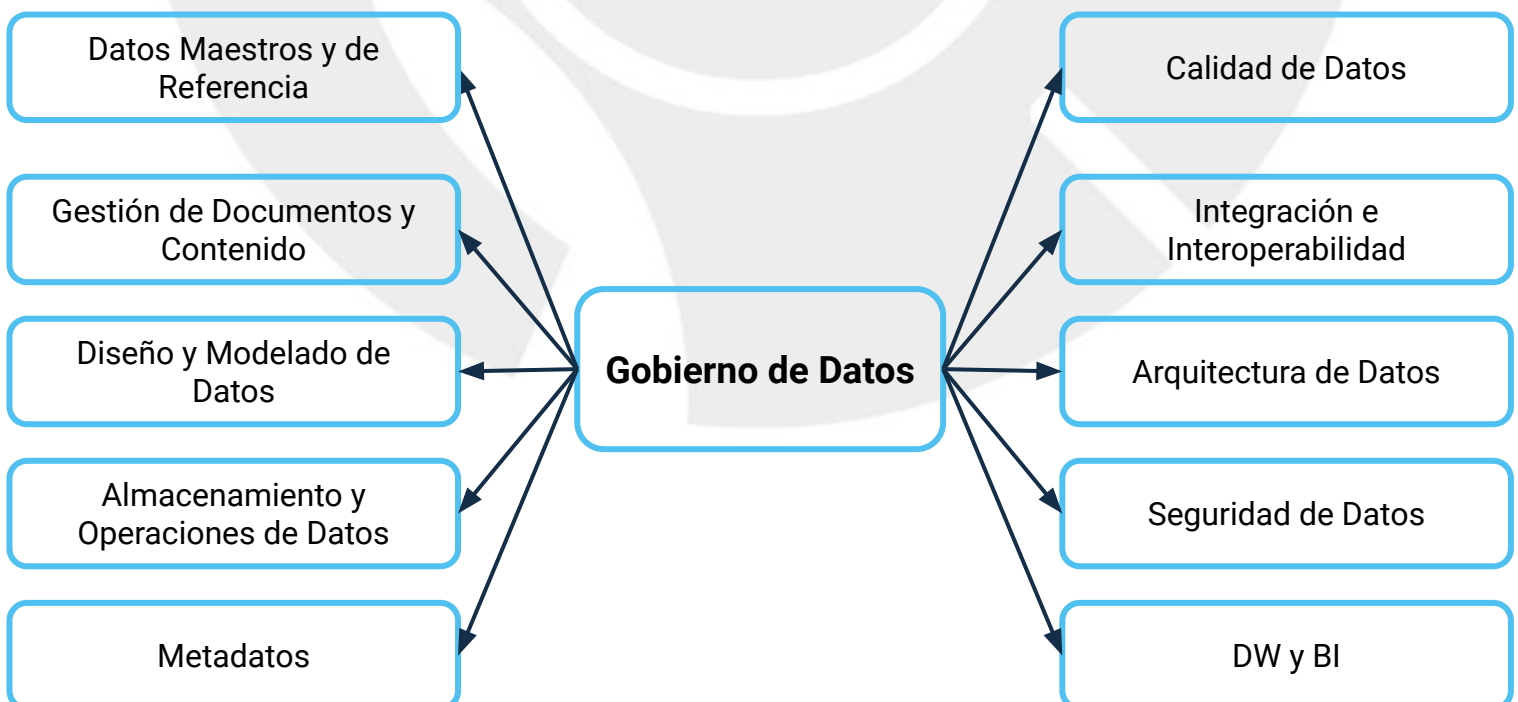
Datos Maestros y de Referencia

Calidad de Datos

Gestión de Documentos y Contenido

Integración e Interoperabilidad

Diseño y Modelado de Datos

Gobierno de Datos

Arquitectura de Datos

Almacenamiento y Operaciones de Datos

Seguridad de Datos

Metadatos

DW y BI